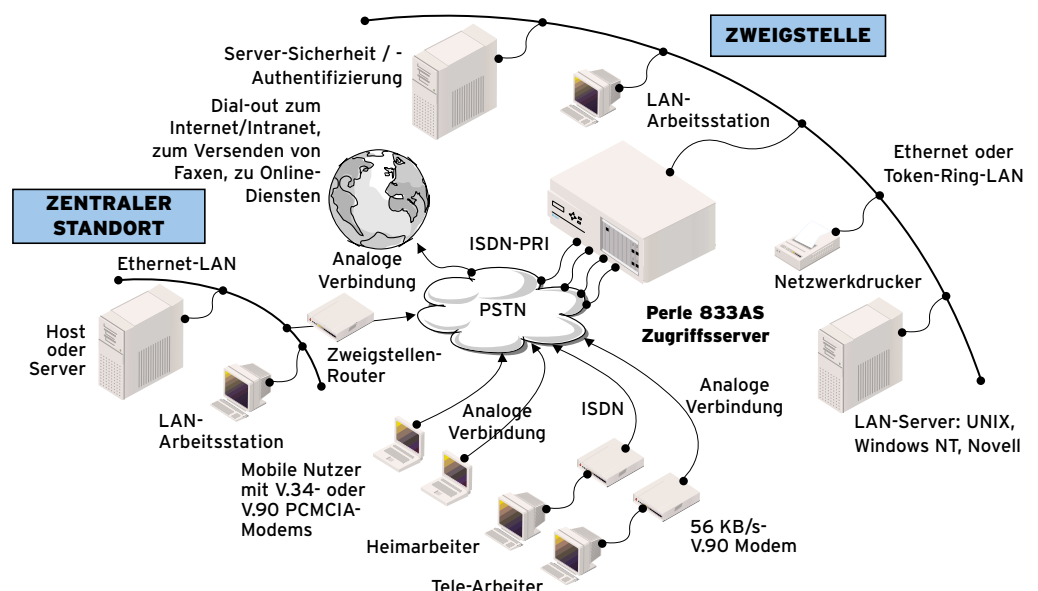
ZWEIGSTELLE

Server-Sicherheit / -Authentifizierung

LAN-Arbeitsstation

Dial-out zum Internet/Intranet, zum Versenden von Faxen, zu Online-Diensten

Ethernet oder Token-Ring-LAN

ZENTRALER STANDORT

ISDN-PRI

Analoge Verbindung

Ethernet-LAN

Netzwerkdrucker

PSTN

Host oder Server

Perle 833AS Zugriffsserver

Zweigstellen-Router

Analoge Verbindung

LAN-Arbeitsstation

Analoge Verbindung

ISDN

LAN-Server: UNIX, Windows NT, Novell

Mobile Nutzer mit V.34- oder V.90 PCMCIA-Modems

Heimarbeiter

56 KB/s-V.90 Modem

Tele-Arbeiter